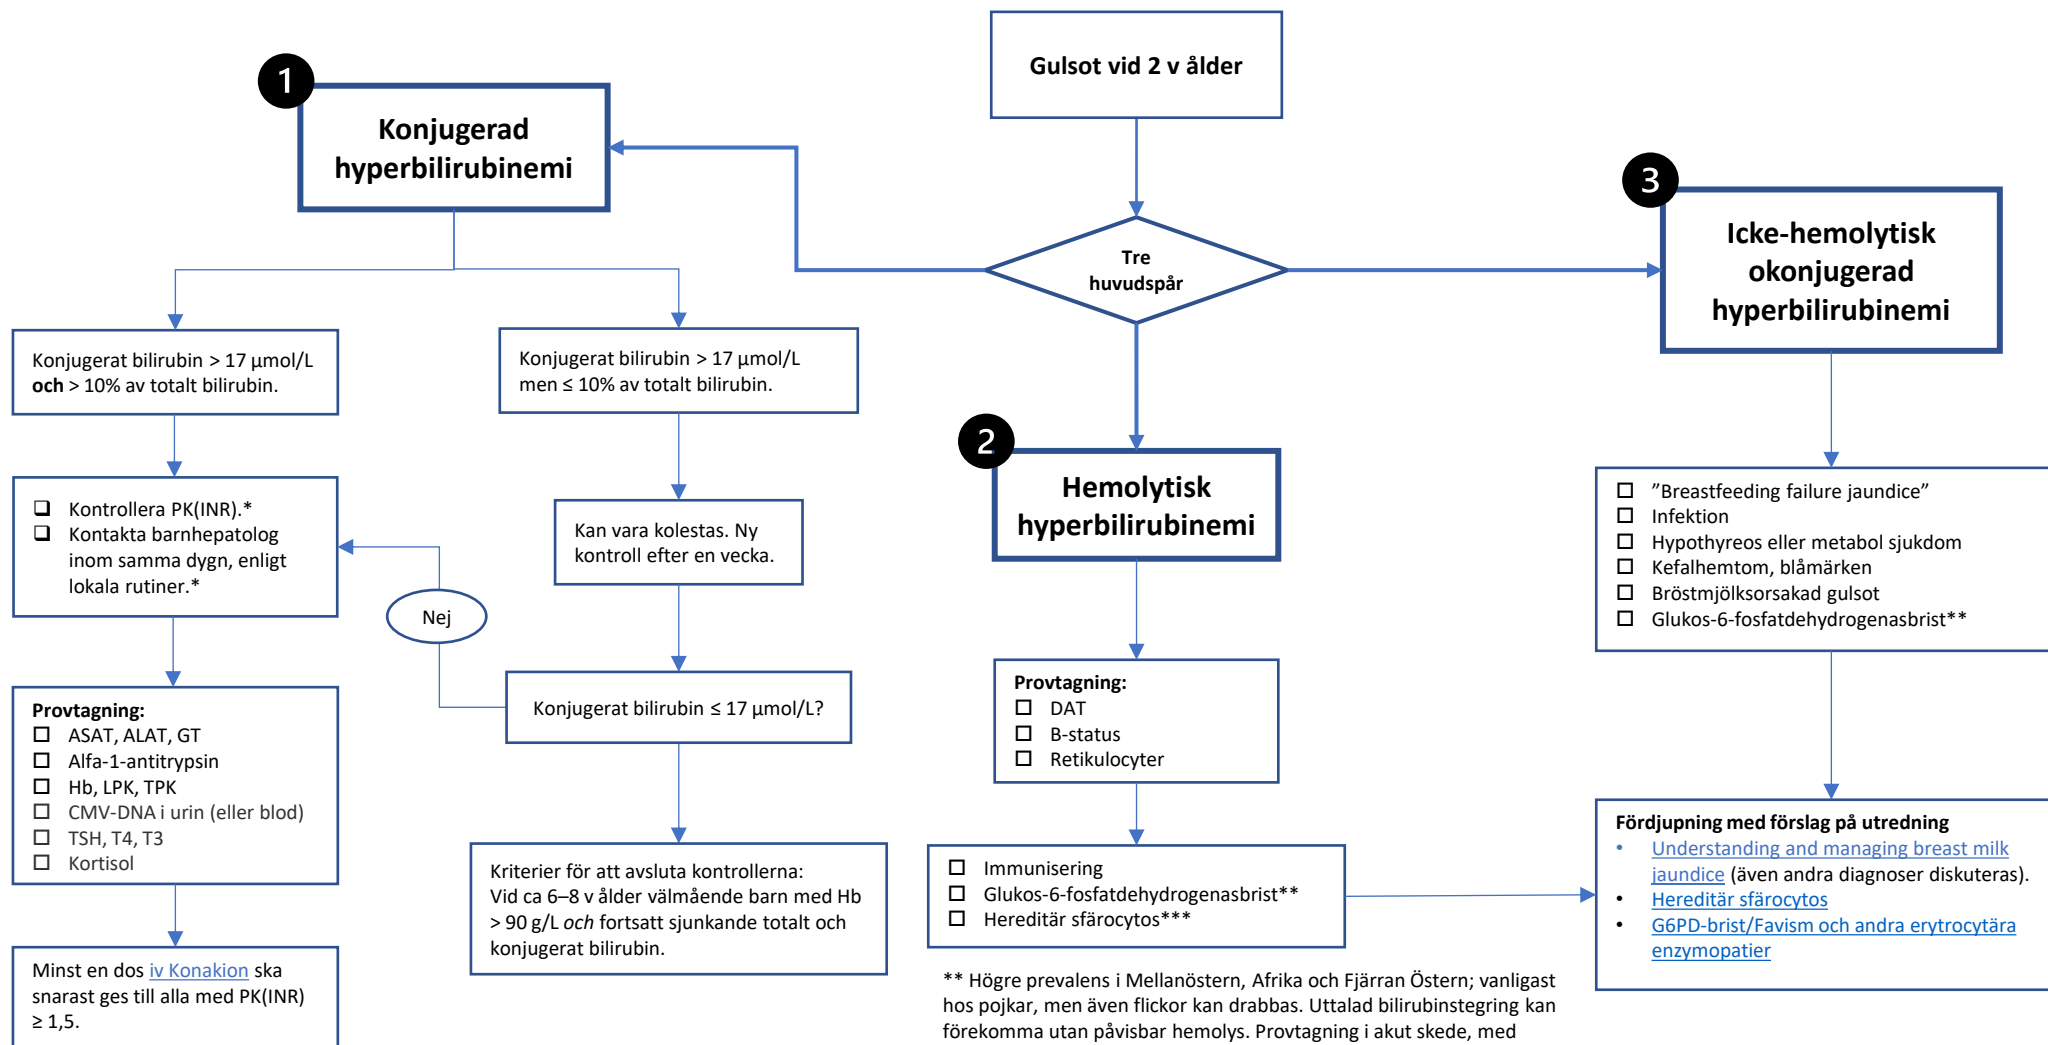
Gulsot vid 2 v ålder

Tre huvudspår

1

Konjugerad hyperbilirubinemi

Konjugerat bilirubin > 17 µmol/L och > 10% av totalt bilirubin.

Konjugerat bilirubin > 17 µmol/L men ≤ 10% av totalt bilirubin.

❑ Kontrollera PK(INR).*
❑ Kontakta barnhepatolog inom samma dygn, enligt lokala rutiner.*

Kan vara kolestas. Ny kontroll efter en vecka.

Nej

Konjugerat bilirubin ≤ 17 µmol/L?

Provtagning:
☐ ASAT, ALAT, GT
☐ Alfa-1-antitrypsin
☐ Hb, LPK, TPK
☐ CMV-DNA i urin (eller blod)
☐ TSH, T4, T3
☐ Kortisol

Kriterier för att avsluta kontrollerna:
Vid ca 6–8 v ålder välmående barn med Hb > 90 g/L och fortsatt sjunkande totalt och konjugerat bilirubin.

Minst en dos iv Konakion ska snarast ges till alla med PK(INR) ≥ 1,5.

2

Hemolytisk hyperbilirubinemi

Provtagning:
☐ DAT
☐ B-status
☐ Retikulocyter

☐ Immunisering
☐ Glukos-6-fosfatdehydrogenasbrist**
☐ Hereditär sfärocytos***

** Högre prevalens i Mellanöstern, Afrika och Fjärran Östern; vanligast hos pojkar, men även flickor kan drabbas. Uttalad bilirubinstegring kan förekomma utan påvisbar hemolys. Provtagning i akut skede, med

3

Icke-hemolytisk okonjugerad hyperbilirubinemi

☐ ”Breastfeeding failure jaundice”
☐ Infektion
☐ Hypothyreos eller metabol sjukdom
☐ Kefalhemtom, blåmärken
☐ Bröstmjölksorsakad gulsot
☐ Glukos-6-fosfatdehydrogenasbrist**

Fördjupning med förslag på utredning
• Understanding and managing breast milk jaundice (även andra diagnoser diskuteras).
• Hereditär sfärocytos
• G6PD-brist/Favism och andra erytrocytära enzymopatier